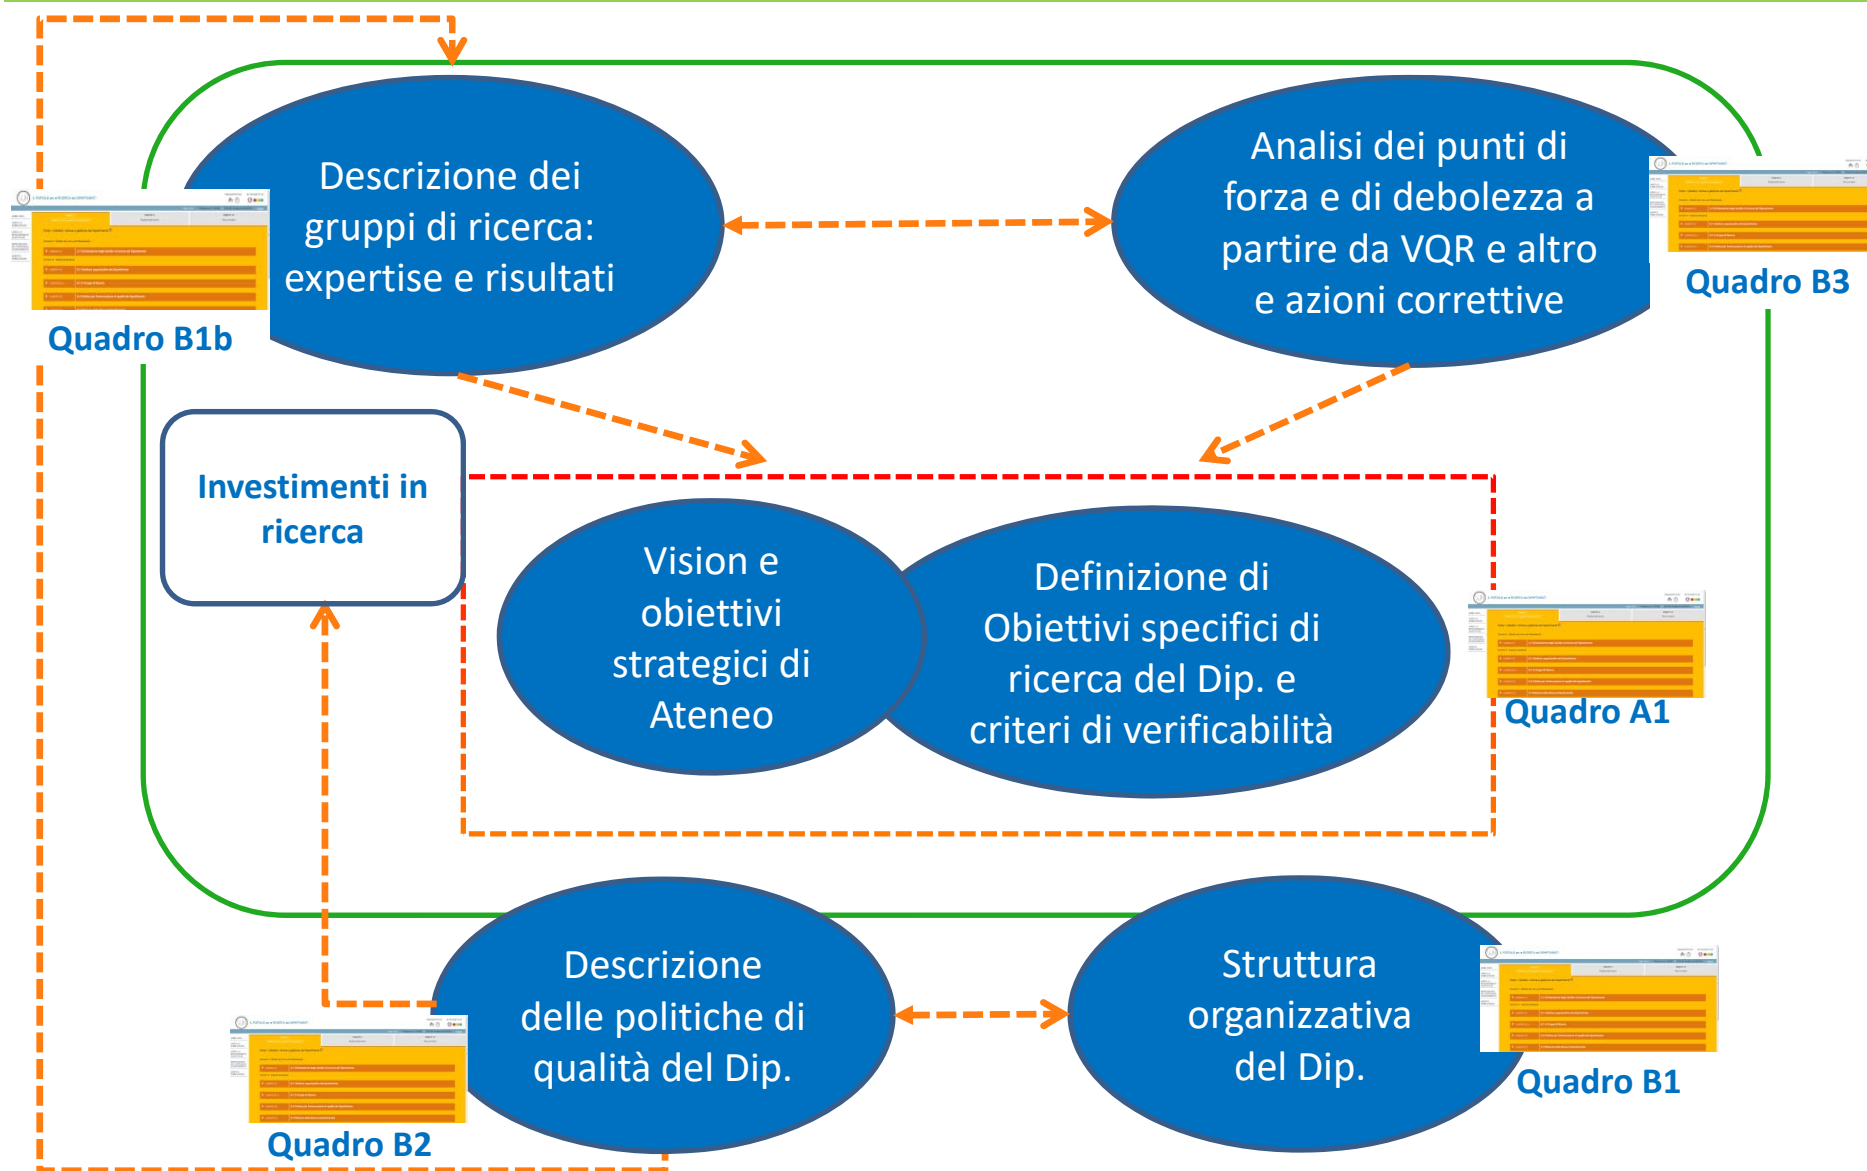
Descrizione dei gruppi di ricerca: expertise e risultati

Quadro B1b

Analisi dei punti di forza e di debolezza a partire da VQR e altro e azioni correttive

Quadro B3

Investimenti in ricerca

Vision e obiettivi strategici di Ateneo

Definizione di Obiettivi specifici di ricerca del Dip. e criteri di verificabilità

Quadro A1

Descrizione delle politiche di qualità del Dip.

Quadro B2

Struttura organizzativa del Dip.

Quadro B1